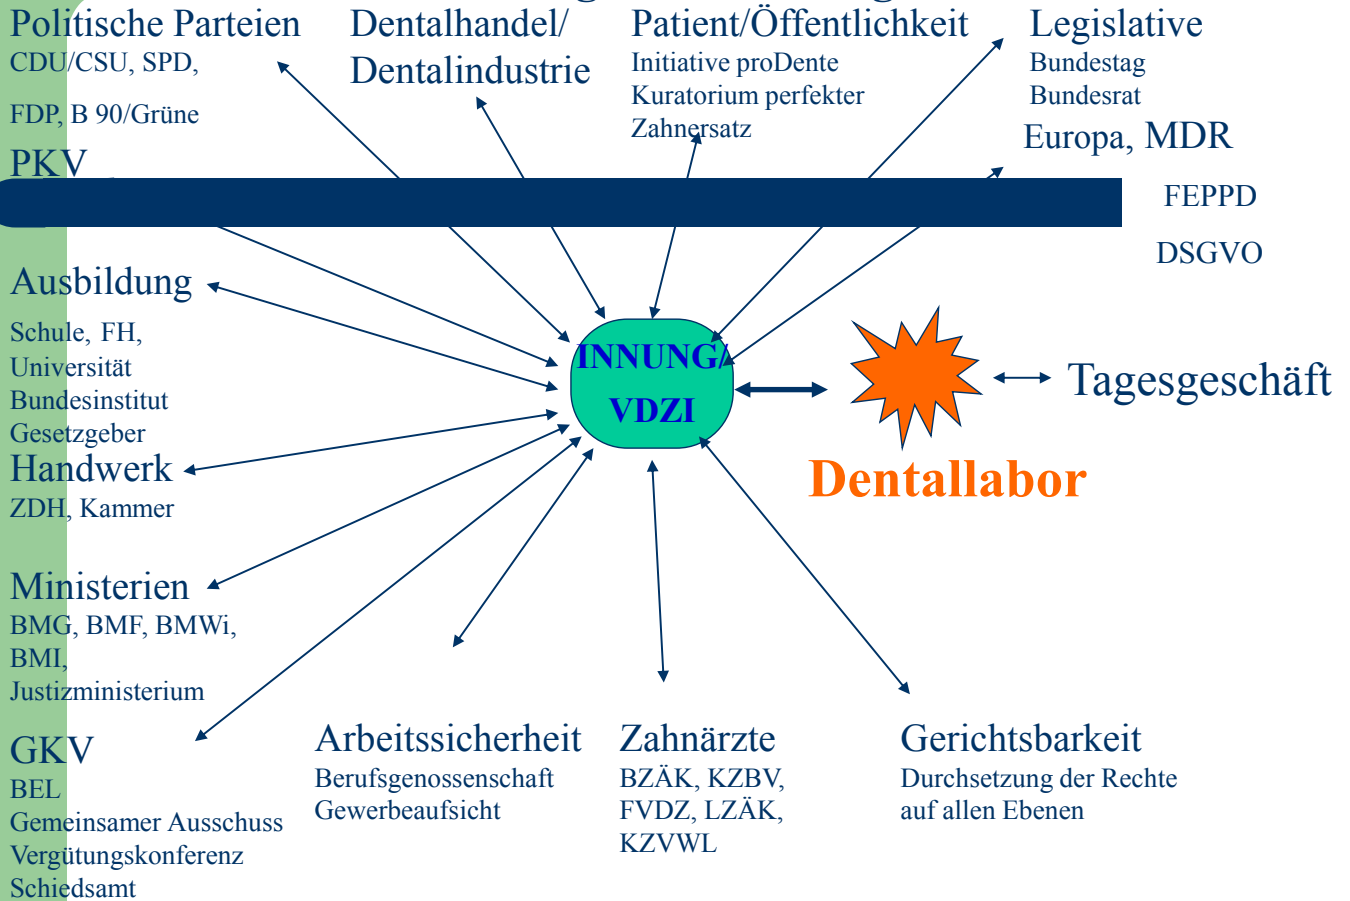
Politische Parteien
CDU/CSU, SPD,
FDP, B 90/Grüne

Dentalhandel/
Dentalindustrie

Patient/Öffentlichkeit
Initiative proDente
Kuratorium perfekter Zahnersatz

Legislative
Bundestag
Bundesrat

Europa, MDR
FEPPD
DSGVO

PKV

Ausbildung
Schule, FH,
Universität
Bundesinstitut
Gesetzgeber

Handwerk
ZDH, Kammer

Ministerien
BMG, BMF, BMWi,
BMI,
Justizministerium

GKV
BEL
Gemeinsamer Ausschuss
Vergütungskonferenz
Schiedsamt

INNUNG/
VDZI

Tagesgeschäft

Dentallabor

Arbeitssicherheit
Berufsgenossenschaft
Gewerbeaufsicht

Zahnärzte
BZÄK, KZBV,
FVDZ, LZÄK,
KZVWL

Gerichtsbarkeit
Durchsetzung der Rechte auf allen Ebenen